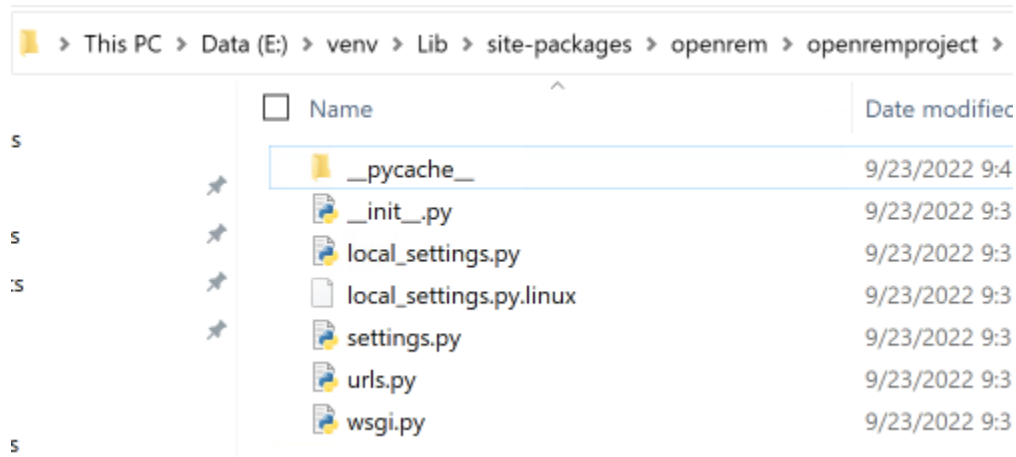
> This PC > Data (E:) > venv > Lib > site-packages > openrem > openremproject >

s
s
:s
s

| Name | Date modifie |
|---|---|
| __pycache__ | 9/23/2022 9:4 |
| __init__.py | 9/23/2022 9:3 |
| local_settings.py | 9/23/2022 9:3 |
| local_settings.py.linux | 9/23/2022 9:3 |
| settings.py | 9/23/2022 9:3 |
| urls.py | 9/23/2022 9:3 |
| wsgi.py | 9/23/2022 9:3 |